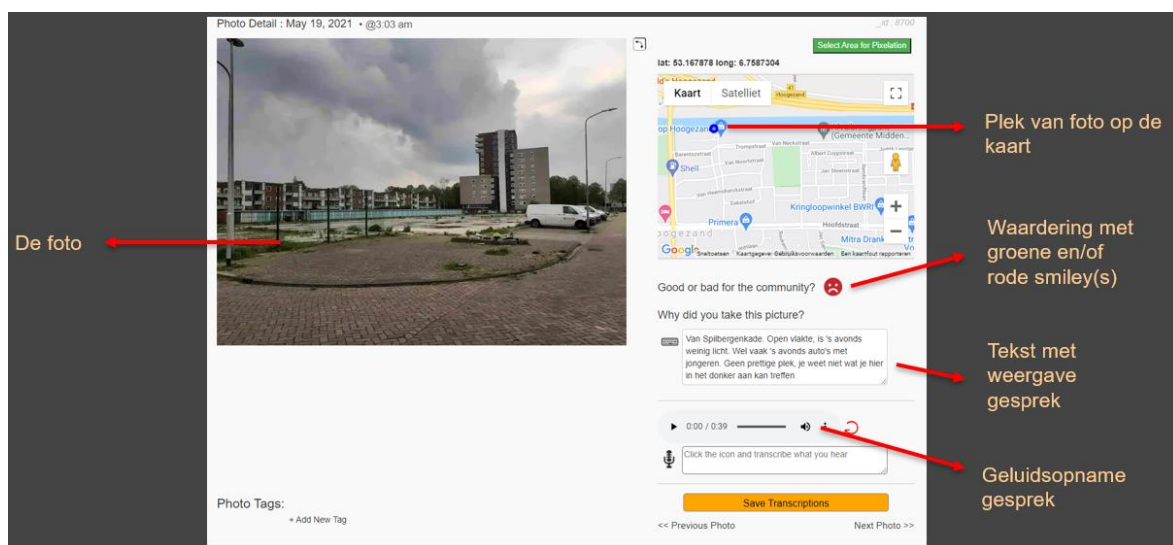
Photo Detail : May 19, 2021 • @3:03 am

_id : 8700

Select Area for Pixelation

lat: 53.167878 long: 6.7587304

Kaart Satelliet

op Hoogezand

(Gemeente Midden...

Shell

Kringloopwinkel BWRI

Primera

Hoofdstraat

Mitra Drank

Google Sneltoetsen Kaartgegevens Gebruiksvoorwaarden Een kaartfout rapporteren

Plek van foto op de kaart

De foto

Waardering met groene en/of rode smiley(s)

Good or bad for the community?

Why did you take this picture?

Van Spilbergenkade. Open vlakte, is 's avonds weinig licht. Wel vaak 's avonds auto's met jongeren. Geen prettige plek, je weet niet wat je hier in het donker aan kan treffen

Tekst met weergave gesprek

0:00 / 0:39

Click the icon and transcribe what you hear

Geluidsopname gesprek

Save Transcriptions

Photo Tags:

+ Add New Tag

<< Previous Photo

Next Photo >>